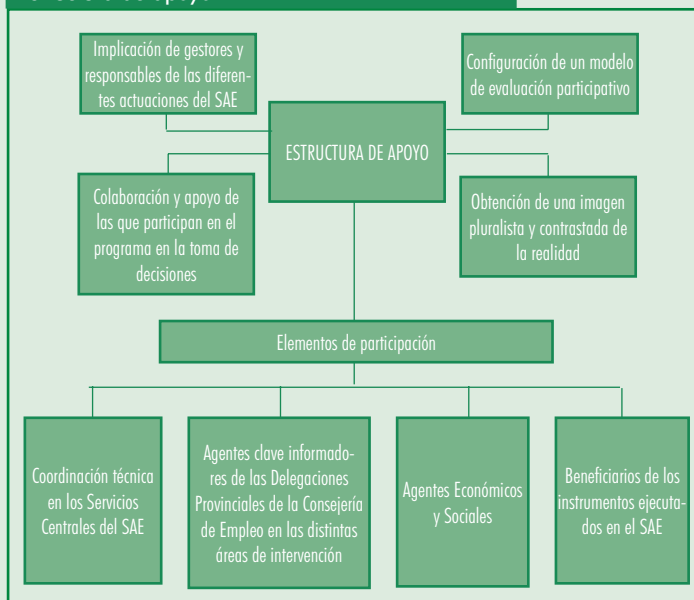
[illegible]

Implicación de gestores y responsables de las diferentes actuaciones del SAE

Configuración de un modelo de evaluación participativo

ESTRUCTURA DE APOYO

Colaboración y apoyo de las que participan en el programa en la toma de decisiones

Obtención de una imagen pluralista y contrastada de la realidad

Elementos de participación

Coordinación técnica en los Servicios Centrales del SAE

Agentes clave informadores de las Delegaciones Provinciales de la Consejería de Empleo en las distintas áreas de intervención

Agentes Económicos y Sociales

Beneficiarios de los instrumentos ejecutados en el SAE